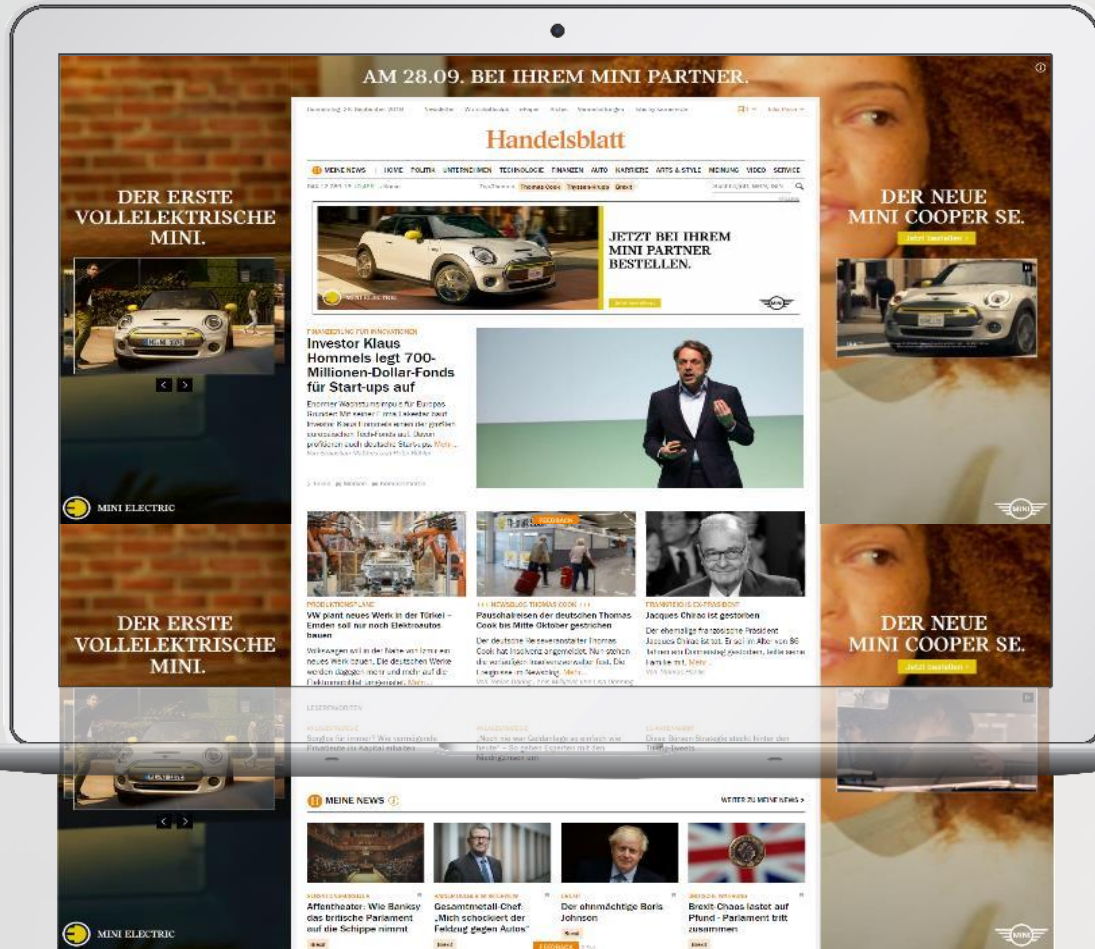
AM 28.09. BEI IHREM MINI PARTNER.

Handelsblatt

MEINE NEWS | HOME POLITIK UNTERNEHMEN TECHNOLOGIE FINANZEN AUTO KARRIERE ARTS & STYLE MEINUNG VIDEO SERVICE

Thomas Cook Tiefsee-Kampf Brexit

DER ERSTE VOLLELEKTRISCHE MINI.

MINI ELECTRIC

DER NEUE MINI COOPER SE.

Jetzt bestellen

JETZT BEI IHREM MINI PARTNER BESTELLEN.

MINI ELECTRIC

FINANZIERUNG FÜR INNOVATIONEN

Investor Klaus Hommels legt 700-Millionen-Dollar-Fonds für Start-ups auf

PRODUKTIONSPLANE

VW plant neues Werk in der Türkei – Emden soll nur noch Elektroautos bauen

NEWSBLOG THOMAS COOK

Pauschalreisen der deutschen Thomas Cook bis Mitte Oktober gestrichen

FRANKREICHS EX-PRÄSIDENT

Jacques Chirac ist gestorben

DER ERSTE VOLLELEKTRISCHE MINI.

DER NEUE MINI COOPER SE.

Jetzt bestellen

MEINE NEWS

WEITER ZU MEINE NEWS >

Affentheater: Wie Banksy das britische Parlament auf die Schippe nimmt

Gesamtmetall-Chef: „Mich schockiert der Feldzug gegen Autos"

Der ohnmächtige Boris Johnson

Brexit-Chaos lastet auf Pfund - Parlament tritt zusammen

MINI ELECTRIC